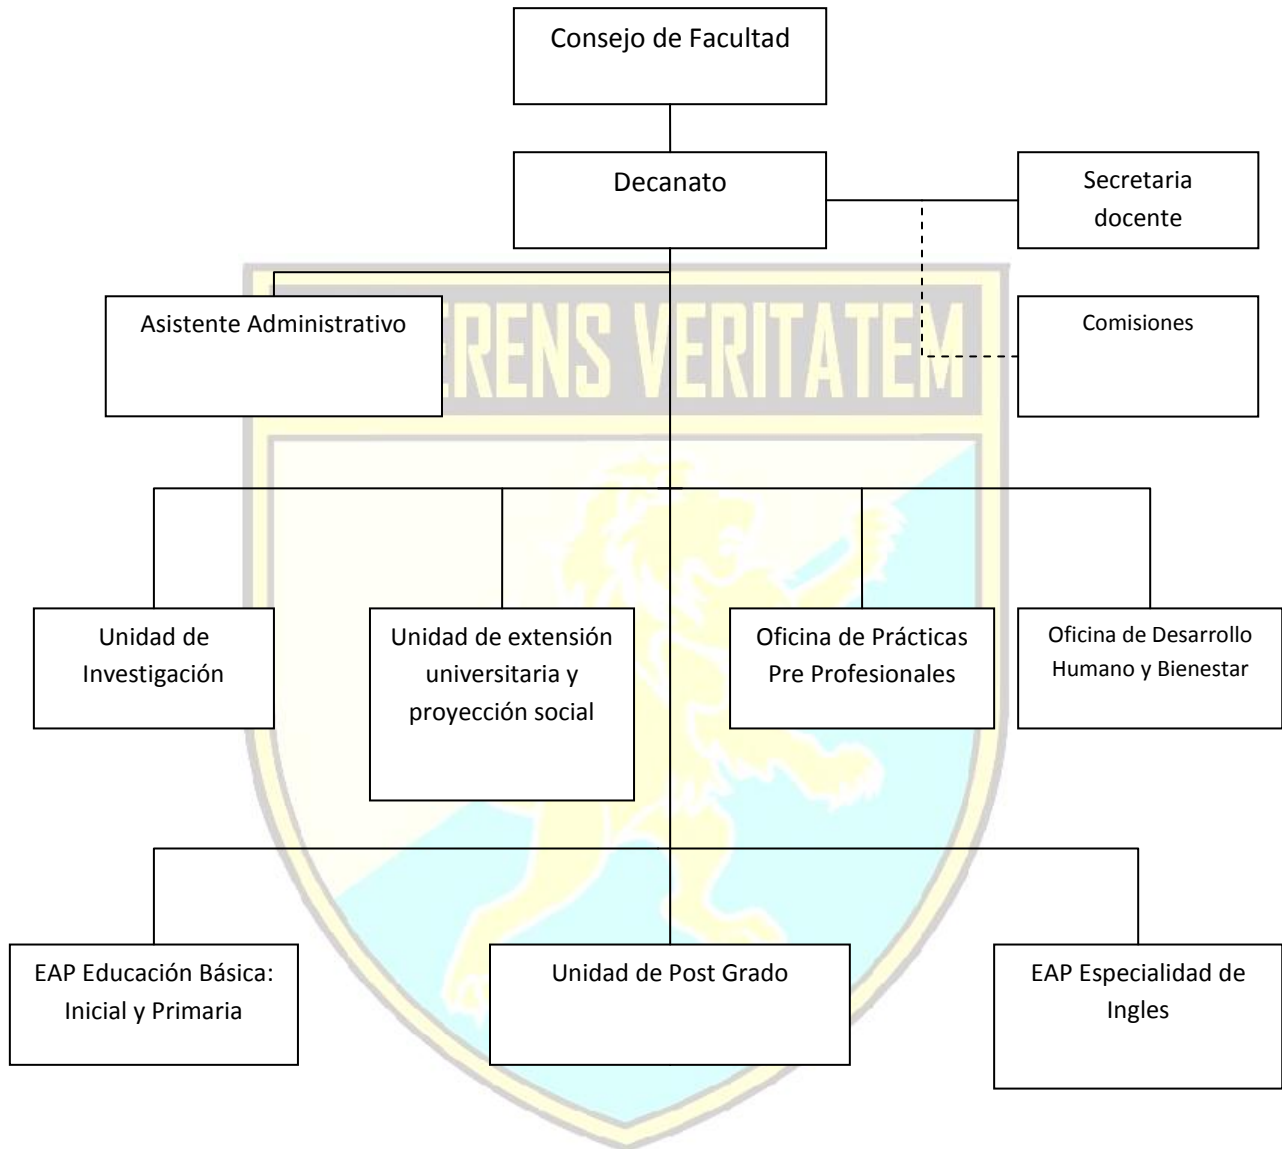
Consejo de Facultad

Decanato

Secretaria docente

Asistente Administrativo

ERENS VERITATEM

Comisiones

Unidad de Investigación

Unidad de extensión universitaria y proyección social

Oficina de Prácticas Pre Profesionales

Oficina de Desarrollo Humano y Bienestar

EAP Educación Básica: Inicial y Primaria

Unidad de Post Grado

EAP Especialidad de Ingles